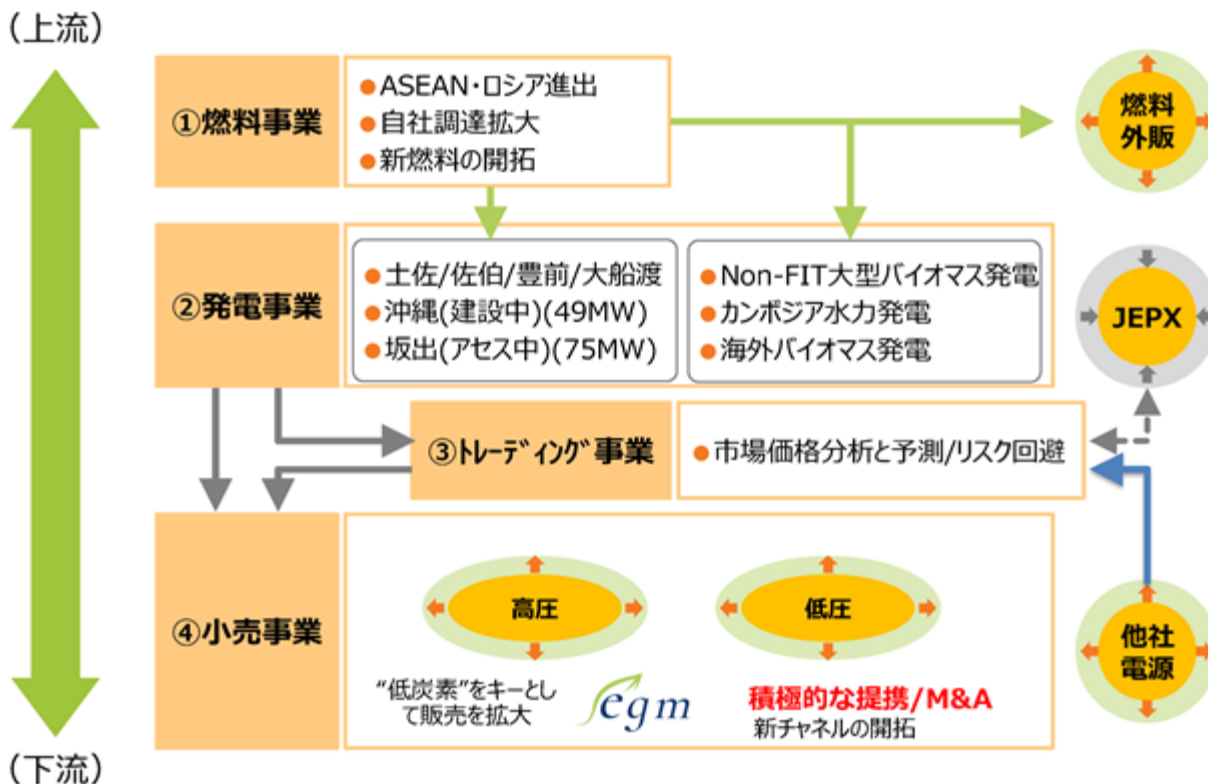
(上流)

①燃料事業

● ASEAN・ロシア進出
● 自社調達拡大
● 新燃料の開拓

燃料外販

②発電事業

● 土佐/佐伯/豊前/大船渡
● 沖縄(建設中)(49MW)
● 坂出(アセス中)(75MW)

● Non-FIT大型バイオマス発電
● カンボジア水力発電
● 海外バイオマス発電

JEPX

③トレーディング事業

● 市場価格分析と予測/リスク回避

④小売事業

高圧

低圧

“低炭素”をキーとして販売を拡大

egm

積極的な提携/M&A
新チャネルの開拓

他社電源

(下流)